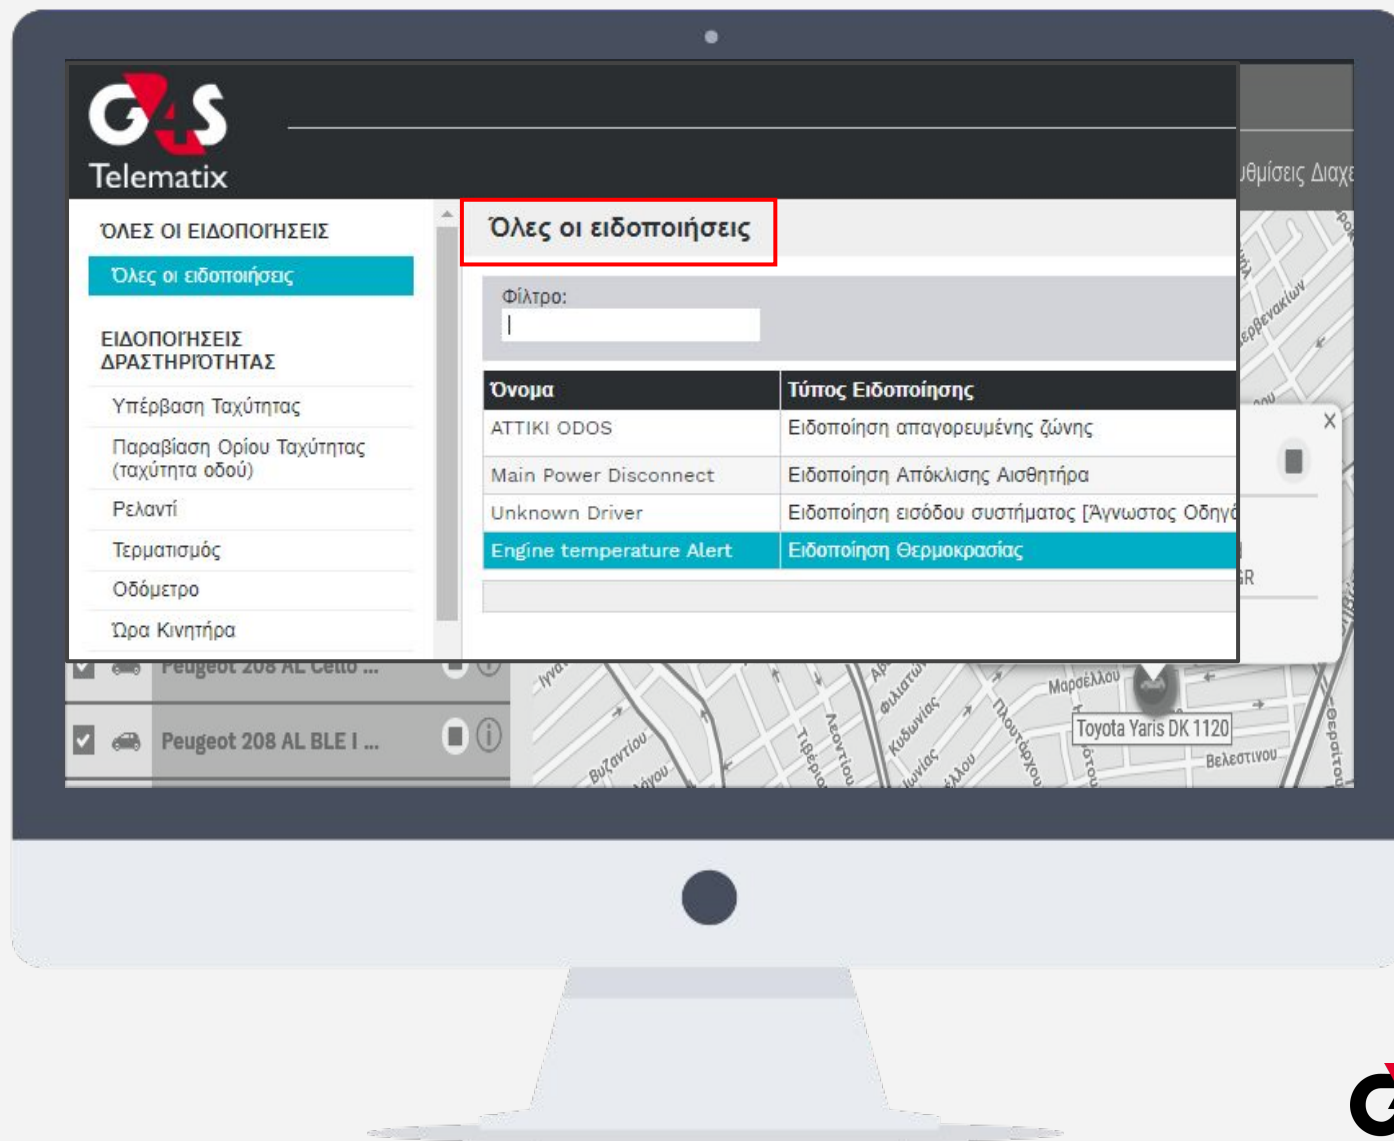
G4S
Telematix

υθμίσεις Διαχε

ΌΛΕΣ ΟΙ ΕΙΔΟΠΟΙΉΣΕΙΣ
Όλες οι ειδοποιήσεις

ΕΙΔΟΠΟΙΉΣΕΙΣ ΔΡΑΣΤΗΡΙΌΤΗΤΑΣ
Υπέρβαση Ταχύτητας
Παραβίαση Ορίου Ταχύτητας (ταχύτητα οδού)
Ρελαντί
Τερματισμός
Οδόμετρο
Ώρα Κινητήρα

Όλες οι ειδοποιήσεις

Φίλτρο:

| Όνομα | Τύπος Ειδοποίησης |
|---|---|
| ATTIKI ODOS | Ειδοποίηση απαγορευμένης ζώνης |
| Main Power Disconnect | Ειδοποίηση Απόκλισης Αισθητήρα |
| Unknown Driver | Ειδοποίηση εισόδου συστήματος [Άγνωστος Οδηγ |
| Engine temperature Alert | Ειδοποίηση Θερμοκρασίας |

Peugeot 208 AL Cello ...
Peugeot 208 AL BLE I ...

Toyota Yaris DK 1120
Μαρσέλλου
Βελεστίνου
Βυζαντίου
Κυδωνίας
Ιωνίας
Πλουτάρχου
Λεοντίου
Φιλιατών
Σερβενακίων
GR